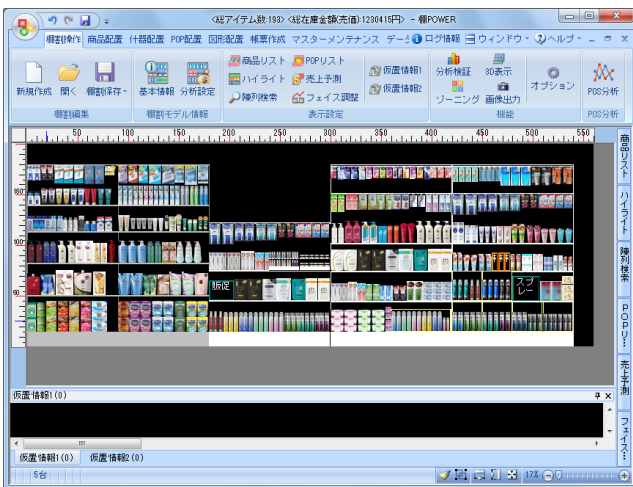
<総アイテム数:193> <総在庫金額(売価):1230415円> - 棚POWER

棚割操作 商品配置 什器配置 POP配置 図形配置 帳票作成 マスターメンテナンス データ ログ情報 ウィンドウ ヘルプ

新規作成 開く 棚割保存
棚割編集

基本情報 分析設定
棚割モデル情報

商品リスト ハイライト 陳列検索 POPリスト 売上予測 フェイス調整 仮置情報1 仮置情報2
表示設定

分析検証 ゾーニング 3D表示 画像出力 オプション
機能

POS分析
POS分析

50 100 150 200 250 300 350 400 450 500 550

150 100 50

販促

スプレー

商品リスト
ハイライト
陳列検索
POPリ...
売上予測
フェイス...

仮置情報1(0)

仮置情報1(0) 仮置情報2(0)

5台

17%